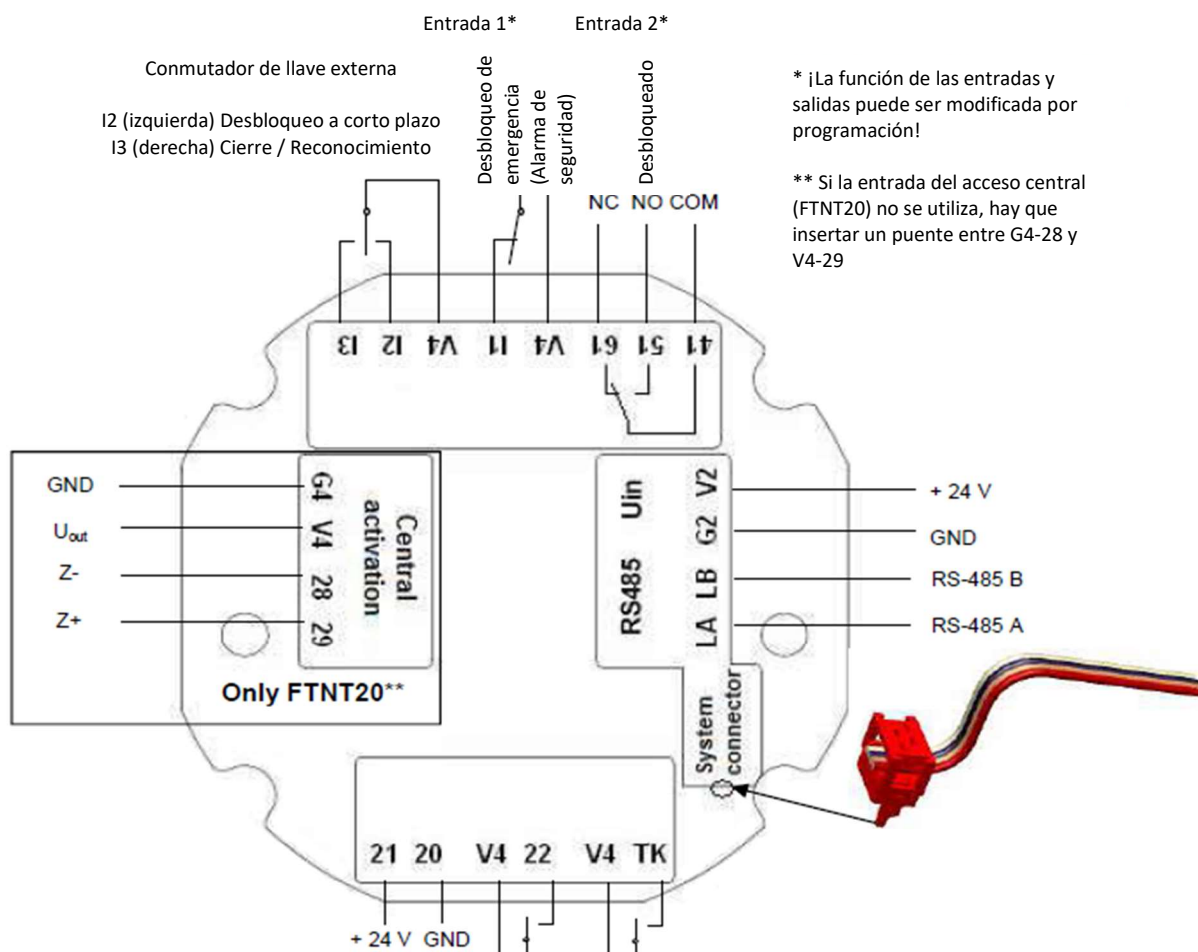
Entrada 1*

Entrada 2*

Conmutador de llave externa

I2 (izquierda) Desbloqueo a corto plazo
I3 (derecha) Cierre / Reconocimiento

Desbloqueo de emergencia (Alarma de seguridad)

Desbloqueado

* ¡La función de las entradas y salidas puede ser modificada por programación!

** Si la entrada del acceso central (FTNT20) no se utiliza, hay que insertar un puente entre G4-28 y V4-29

NC NO COM

I3 I2 V4 I1 V4 16 15 14

GND
$U_{out}$
Z-
Z+

G4 V4 28 29

Central activation

Only FTNT20**

Uin RS485

V2 G2 LB LA

+ 24 V
GND
RS-485 B
RS-485 A

System connector

21 20 V4 22 V4 TK

+ 24 V GND